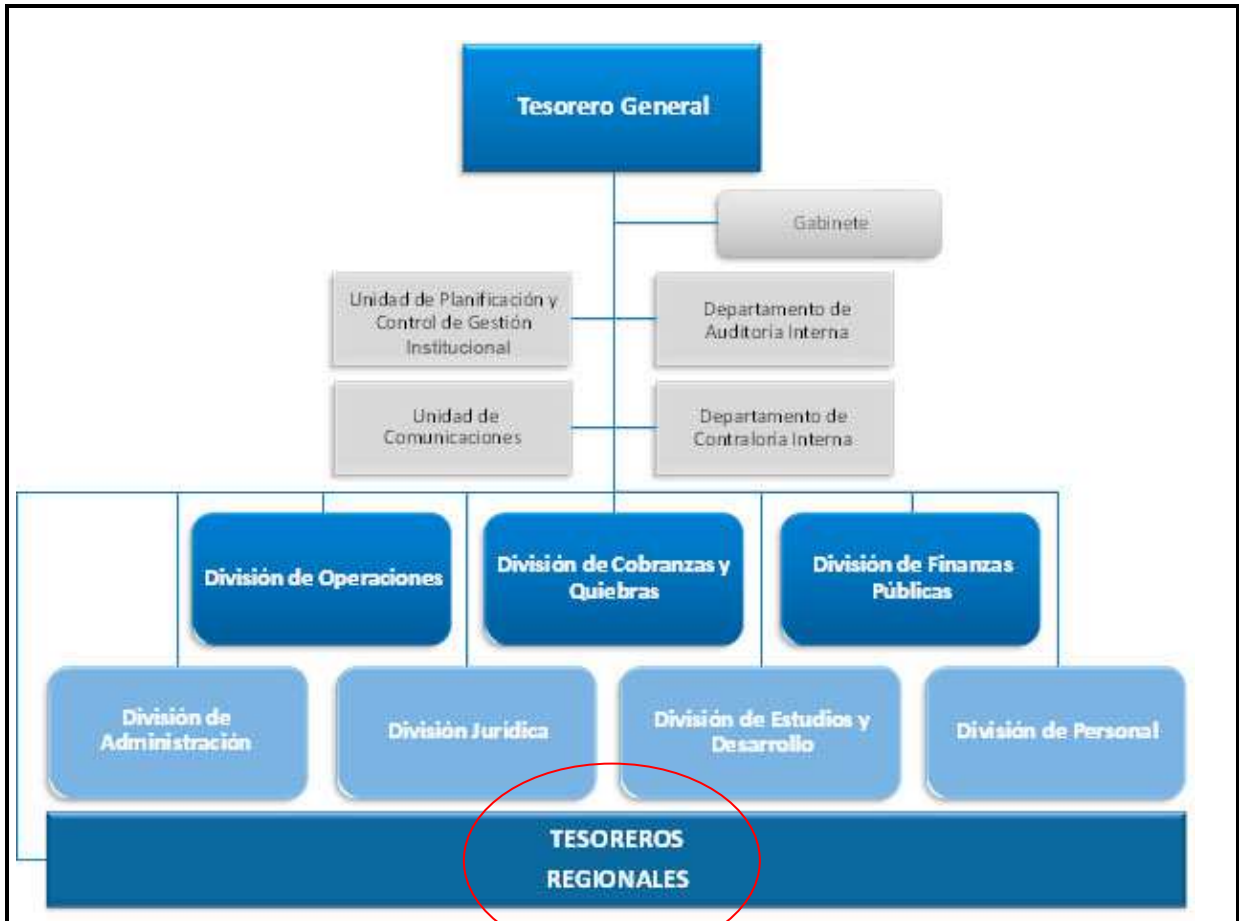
Tesorero General

Gabinete

Unidad de Planificación y Control de Gestión Institucional

Departamento de Auditoria Interna

Unidad de Comunicaciones

Departamento de Contraloria Interna

División de Operaciones

División de Cobranzas y Quiebras

División de Finanzas Públicas

División de Administración

División Jurídica

División de Estudios y Desarrollo

División de Personal

TESOREROS REGIONALES